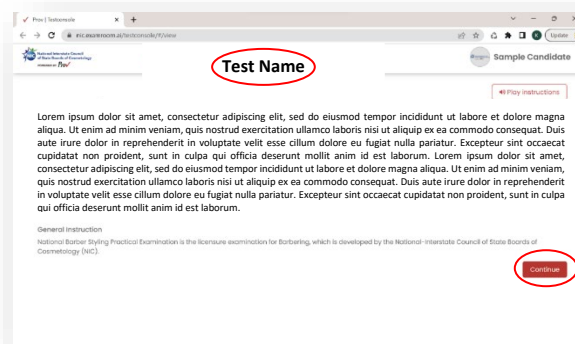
Prov | Testconsole
eic.examroom.ai/testconsole/#/view
Update
National-Interstate Council of State Boards of Cosmetology
POWERED BY Prov
Test Name
Sample Candidate
Play Instructions

Lorem ipsum dolor sit amet, consectetur adipiscing elit, sed do eiusmod tempor incididunt ut labore et dolore magna aliqua. Ut enim ad minim veniam, quis nostrud exercitation ullamco laboris nisi ut aliquip ex ea commodo consequat. Duis aute irure dolor in reprehenderit in voluptate velit esse cillum dolore eu fugiat nulla pariatur. Excepteur sint occaecat cupidatat non proident, sunt in culpa qui officia deserunt mollit anim id est laborum. Lorem ipsum dolor sit amet, consectetur adipiscing elit, sed do eiusmod tempor incididunt ut labore et dolore magna aliqua. Ut enim ad minim veniam, quis nostrud exercitation ullamco laboris nisi ut aliquip ex ea commodo consequat. Duis aute irure dolor in reprehenderit in voluptate velit esse cillum dolore eu fugiat nulla pariatur. Excepteur sint occaecat cupidatat non proident, sunt in culpa qui officia deserunt mollit anim id est laborum.

General Instruction
National Barber Styling Practical Examination is the licensure examination for Barbering, which is developed by the National-Interstate Council of State Boards of Cosmetology (NIC).

Continue